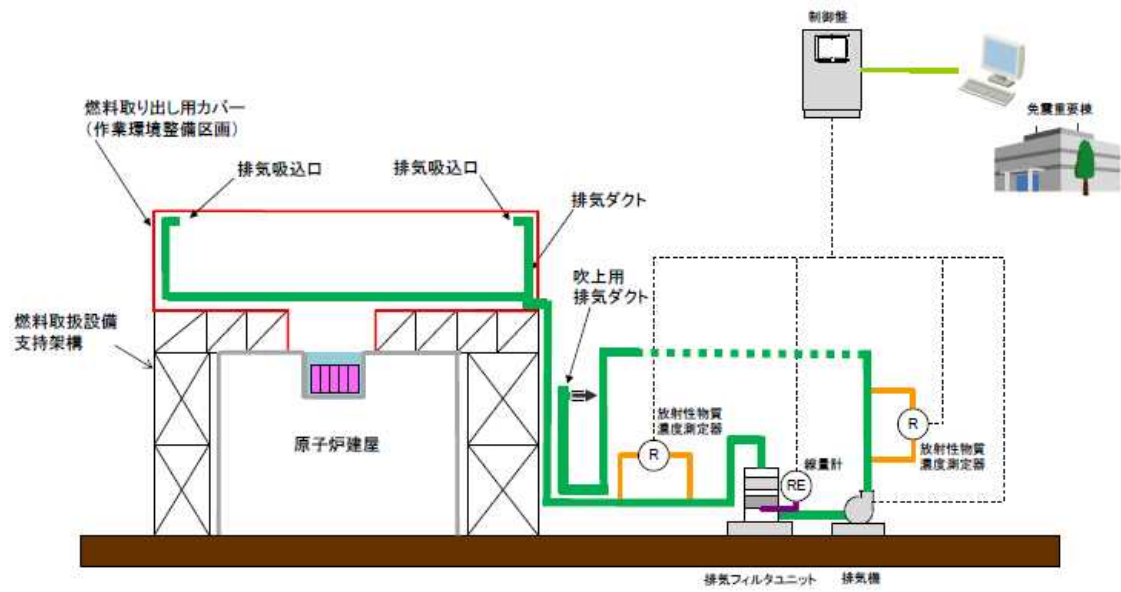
制御盤

免震重要棟

燃料取り出し用カバー
（作業環境整備区画）

排気吸込口

排気吸込口

排気ダクト

吹上用
排気ダクト

燃料取扱設備
支持架構

原子炉建屋

放射性物質
濃度測定器

R

R

放射性物質
濃度測定器

線量計

RE

排気フィルタユニット

排気機